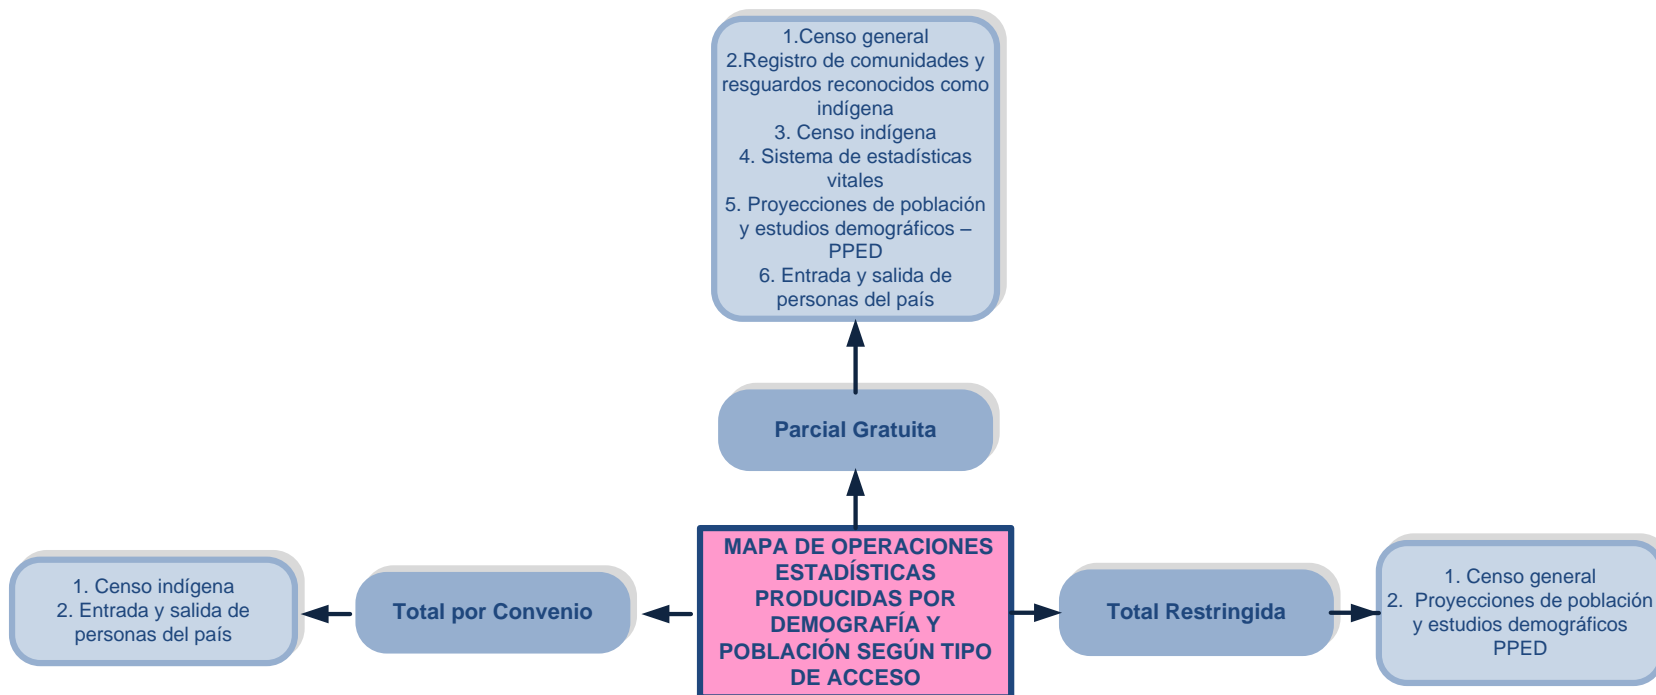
1.Censo general
2.Registro de comunidades y resguardos reconocidos como indígena
3. Censo indígena
4. Sistema de estadísticas vitales
5. Proyecciones de población y estudios demográficos – PPED
6. Entrada y salida de personas del país

Parcial Gratuita

MAPA DE OPERACIONES ESTADÍSTICAS PRODUCIDAS POR DEMOGRAFÍA Y POBLACIÓN SEGÚN TIPO DE ACCESO

Total por Convenio

1. Censo indígena
2. Entrada y salida de personas del país

Total Restringida

1. Censo general
2. Proyecciones de población y estudios demográficos PPED